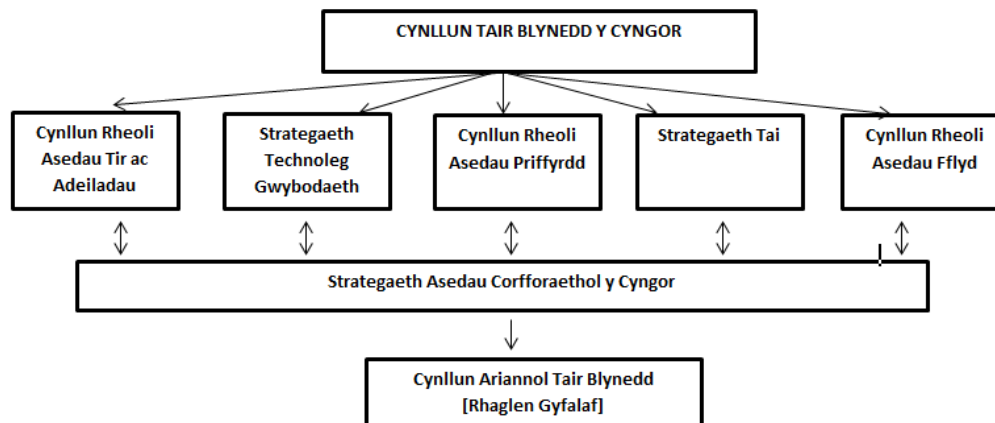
CYNLLUN TAIR BLYNEDD Y CYNGOR

Cynllun Rheoli Asedau Tir ac Adeiladau

Strategaeth Technoleg Gwybodaeth

Cynllun Rheoli Asedau Priffyrdd

Strategaeth Tai

Cynllun Rheoli Asedau Fflyd

Strategaeth Asedau Corfforaethol y Cyngor

Cynllun Ariannol Tair Blynedd [Rhaglen Gyfalaf]